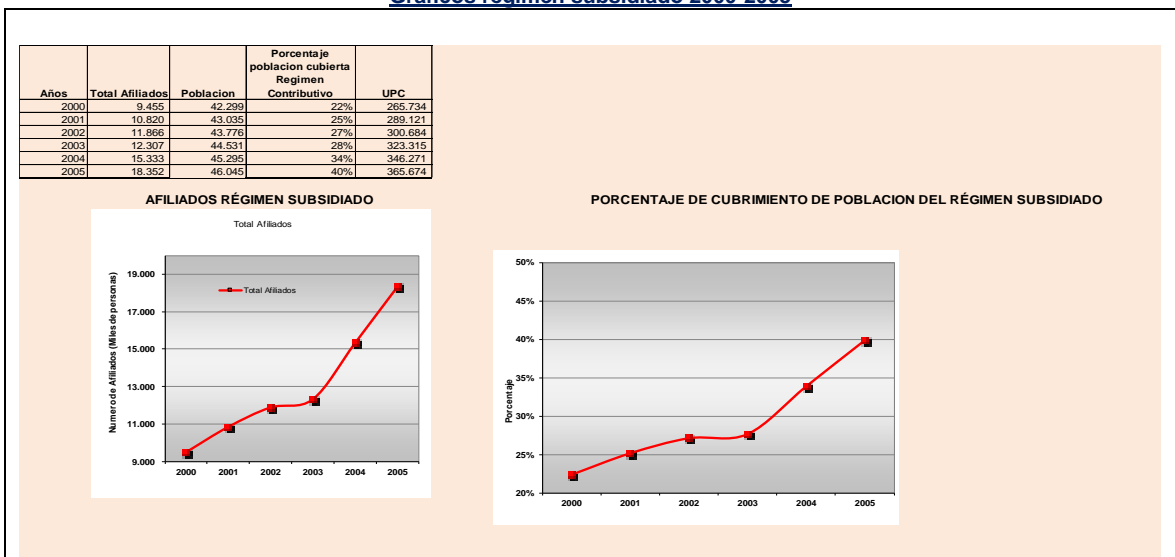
Graficos régimen subsidiado 2000-2005

| Años | Total Afiliados | Poblacion | Porcentaje poblacion cubierta Regimen Contributivo | UPC |
|---|---|---|---|---|
| 2000 | 9.455 | 42.299 | 22% | 265.734 |
| 2001 | 10.820 | 43.035 | 25% | 289.121 |
| 2002 | 11.866 | 43.776 | 27% | 300.684 |
| 2003 | 12.307 | 44.531 | 28% | 323.315 |
| 2004 | 15.333 | 45.295 | 34% | 346.271 |
| 2005 | 18.352 | 46.045 | 40% | 365.674 |

AFILIADOS RÉGIMEN SUBSIDIADO

Total Afiliados

Total Afiliados

Numero de Afiliados (Miles de personas)

19.000
17.000
15.000
13.000
11.000
9.000

2000 2001 2002 2003 2004 2005

PORCENTAJE DE CUBRIMIENTO DE POBLACION DEL RÉGIMEN SUBSIDIADO

Porcentaje

50%
45%
40%
35%
30%
25%
20%

2000 2001 2002 2003 2004 2005